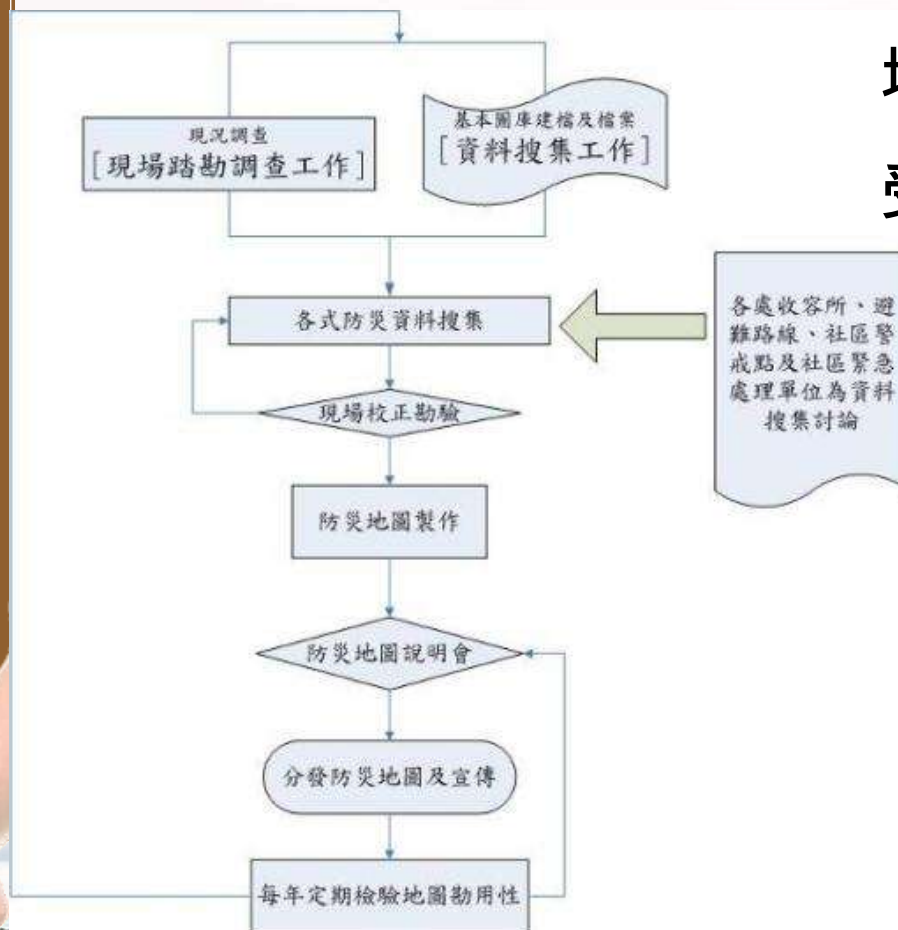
現況調查
[現場踏勘調查工作]

基本圖庫建檔及檔案
[資料搜集工作]

各式防災資料搜集

各處收容所、避難路線、社區警戒點及社區緊急處理單位為資料搜集討論

現場校正勘驗

防災地圖製作

防災地圖說明會

分發防災地圖及宣傳

每年定期檢驗地圖勘用性

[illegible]

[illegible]